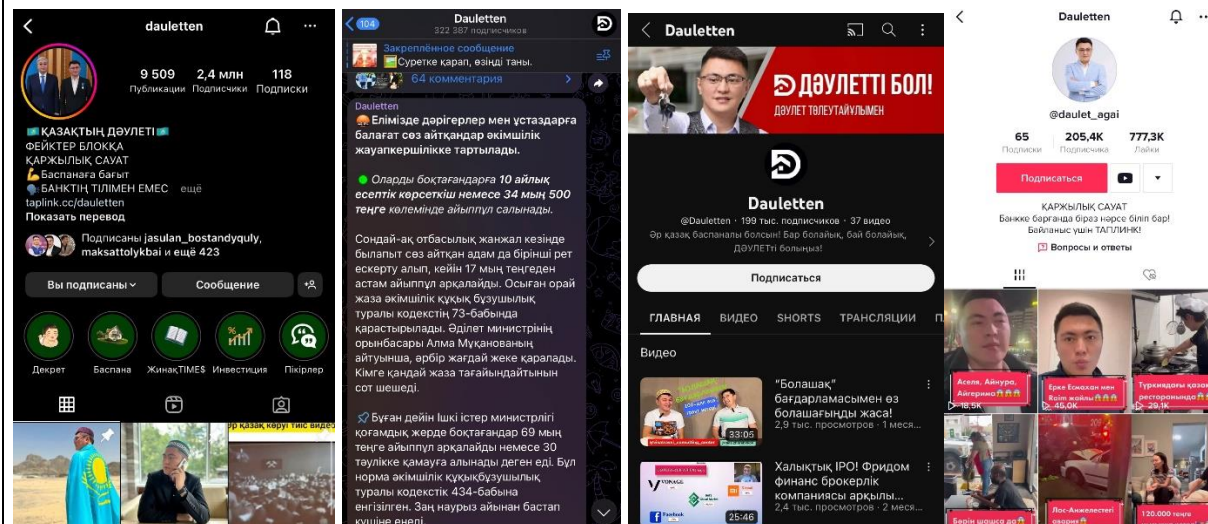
dauletten

9 509 Публикации
2,4 млн Подписчики
118 Подписки

ҚАЗАҚТЫҢ ДӘУЛЕТІ
ФЕЙКТЕР БЛОККА
ҚАРЖЫЛЫҚ САУАТ
Баспанаға бағыт
БАНКТІҢ ТІЛІМЕН ЕМЕС ещё
taplink.cc/dauletten
Показать перевод

Подписаны jasulan_bostandyquly, maksattolykbai и ещё 423

Вы подписаны
Сообщение

Декрет
Баспана
ЖинақTIME$
Инвестиция
Пікірлер

104
Dauletten
322 387 подписчиков
Закреплённое сообщение
Суретке қарап, өзіңді таны.
64 комментария

Dauletten
Елімізде дәрігерлер мен ұстаздарға балағат сөз айтқандар әкімшілік жауапкершілікке тартылады.

Оларды боқтағандарға 10 айлық есептік көрсеткіш немесе 34 мың 500 теңге көлемінде айыппұл салынады.

Сондай-ақ отбасылық жанжал кезінде былапыт сөз айтқан адам да бірінші рет ескерту алып, кейін 17 мың теңгеден астам айыппұл арқалайды. Осыған орай жаза әкімшілік құқық бұзушылық туралы кодекстің 73-бабында қарастырылады. Әділет министрінің орынбасары Алма Мұқанованың айтуынша, әрбір жағдай жеке қаралады. Кімге қандай жаза тағайындайтынын сот шешеді.

Бұған дейін Ішкі істер министрлігі қоғамдық жерде боқтағандарға 69 мың теңге айыппұл арқалайды немесе 30 тәулікке қамауға алынады деген еді. Бұл норма әкімшілік құқықбұзушылық туралы кодекстің 434-бабына енгізілген. Заң наурыз айынан бастап күшіне енеді.

Dauletten
ДӘУЛЕТТІ БОЛ!
ДӘУЛЕТ ТӨЛЕГТАЙҰЛЫМЕН
Dauletten
@Dauletten · 199 тыс. подписчиков · 37 видео
Әр қазақ баспаналы болсын! Бар болайық, бай болайық, ДӘУЛЕТті болайық!
Подписаться
ГЛАВНАЯ ВИДЕО SHORTS ТРАНСЛЯЦИИ
Видео
"Болашақ" бағдарламасымен өз болашағыңды жаса!
2,9 тыс. просмотров · 1 меся...
33:05
Халықтық IPO! Фридом финанс брокерлік компаниясы арқылы...
2,4 тыс. просмотров · 2 меся...
25:46

Dauletten
@daulet_agai
65 Подписки
205,4K Подписчика
777,3K Лайки
Подписаться
ҚАРЖЫЛЫҚ САУАТ
Банкке барғанда біраз нәрсе біліп бар!
Байланыс үшін ТАПЛИНК!
Вопросы и ответы
Әселя, Айнұра, Айгерим
18,5K
Ерке Есмахан мен Қойм жайлы
45,0K
Түркиядағы қазақ ресторанындағы
29,1K
Лос-Анжелестегі
120.000 теңге